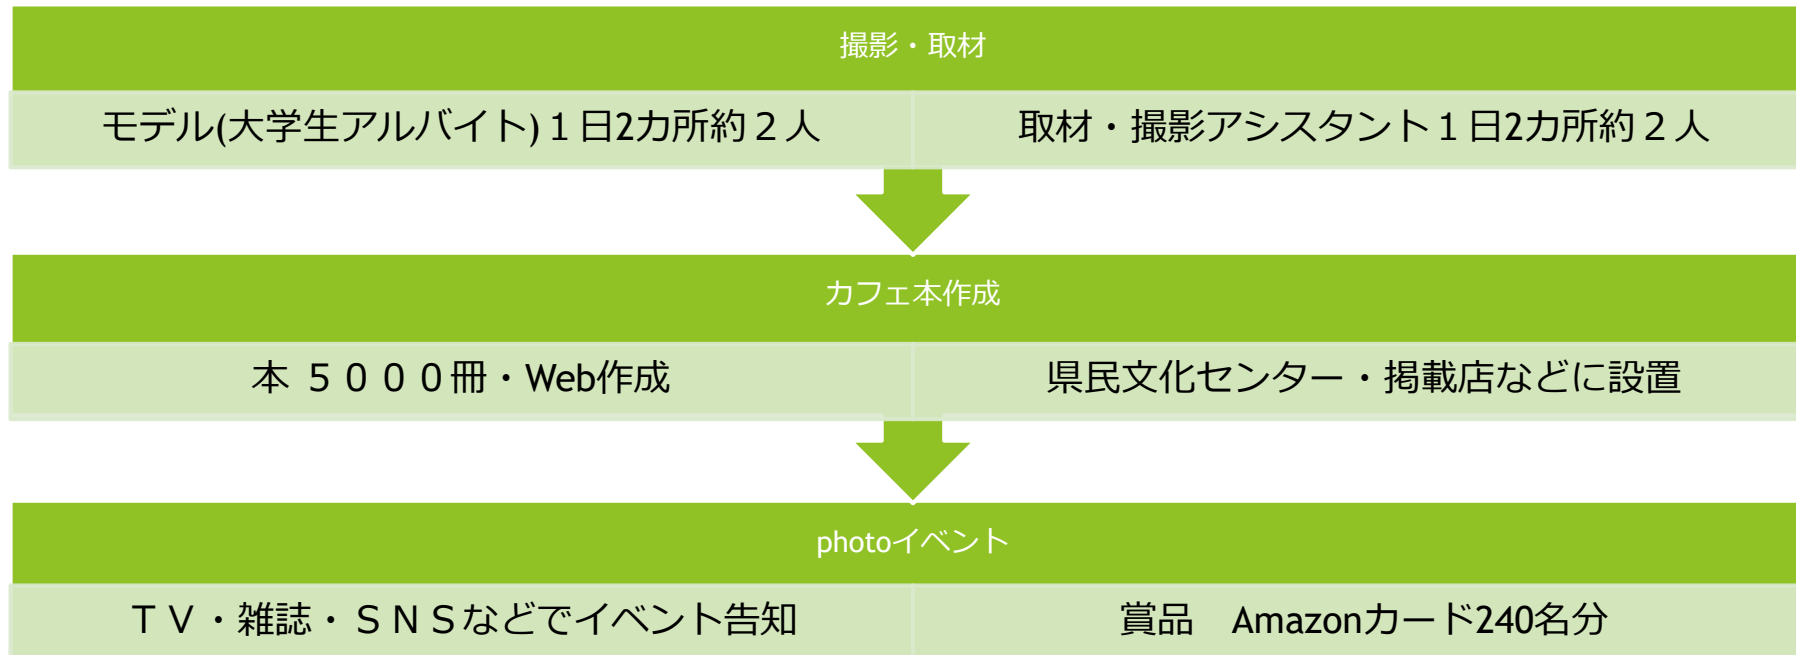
撮影・取材

モデル(大学生アルバイト)１日2カ所約２人

取材・撮影アシスタント１日2カ所約２人

カフェ本作成

本 ５０００冊・Web作成

県民文化センター・掲載店などに設置

photoイベント

ＴＶ・雑誌・ＳＮＳなどでイベント告知

賞品　Amazonカード240名分